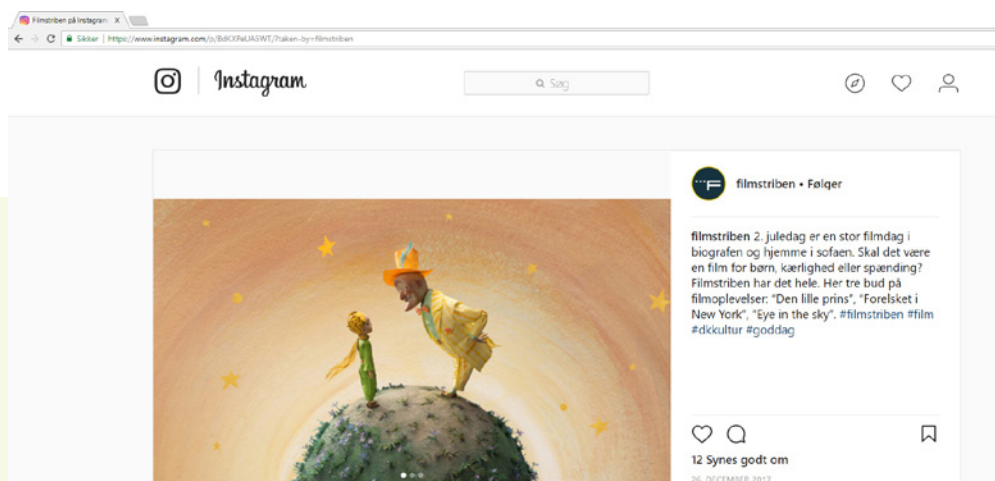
Filmstriben på Instagram: X

Sikker | https://www.instagram.com/p/BdKXPeUASWT/?taken-by=filmstriben

Instagram

Søg

filmstriben • Følger

filmstriben 2. juledag er en stor filmdag i biografen og hjemme i sofaen. Skal det være en film for børn, kærlighed eller spænding? Filmstriben har det hele. Her tre bud på filmoplevelser: "Den lille prins", "Forelsket i New York", "Eye in the sky". #filmstriben #film #dkkultur #goddag

12 Synes godt om

26. DECEMBER 2017